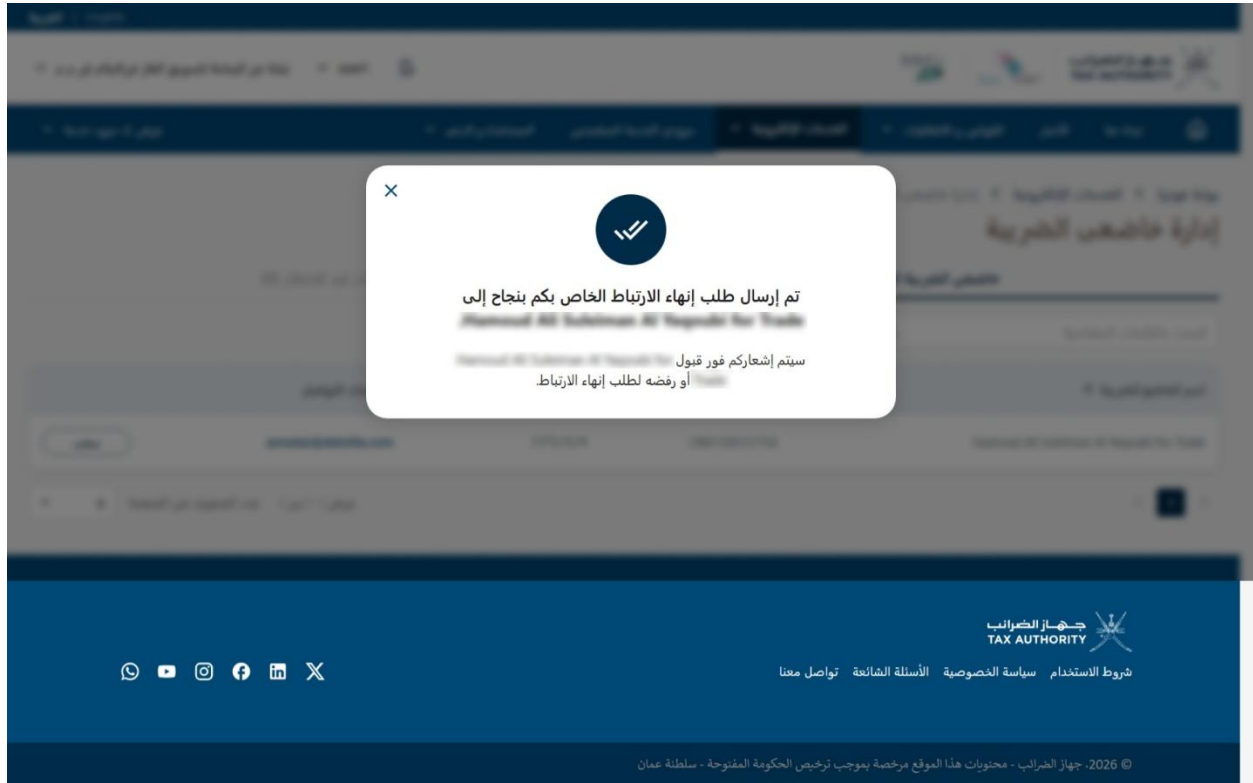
إدارة خاضعي الضريبة

تم إرسال طلب إنهاء الارتباط الخاص بكم بنجاح إلى
Hamoud Ali Suleiman Al Yaqoubi for Trade.

سيتم إشعاركم فور قبول Hamoud Ali Suleiman Al Yaqoubi for Trade أو رفضه لطلب إنهاء الارتباط.

جهاز الضرائب
TAX AUTHORITY

شروط الاستخدام سياسة الخصوصية الأسئلة الشائعة تواصل معنا

© 2026. جهاز الضرائب - محتويات هذا الموقع مرخصة بموجب ترخيص الحكومة المفتوحة - سلطنة عمان